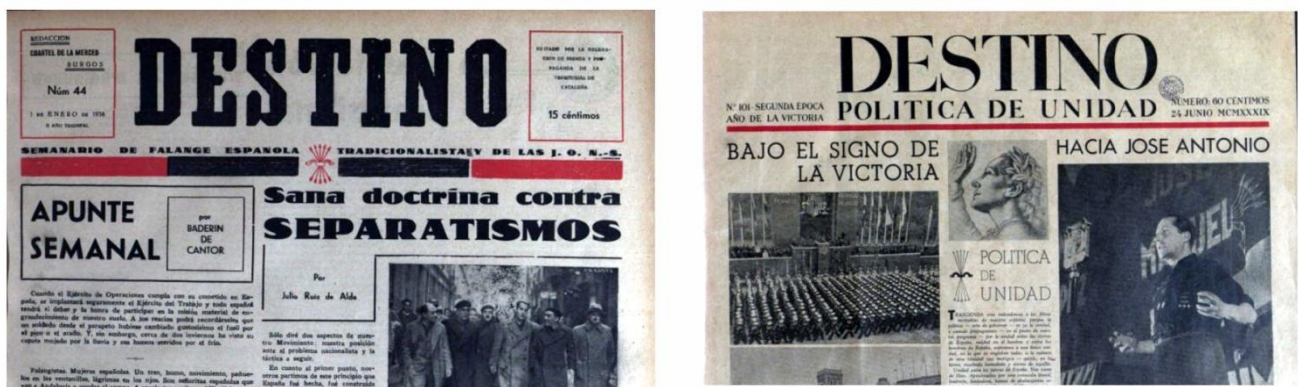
REDACCION
CUARTEL DE LA MERCED
BURGOS

Núm 44

1 DE ENERO DE 1938
II AÑO TRIUNFAL

DESTINO

EDITADO POR LA DELEGACION DE PRENSA Y PROPAGANDA DE LA TERRITORIAL DE CATALUÑA

15 céntimos

SEMANARIO DE FALANGE ESPAÑOLA TRADICIONALISTA Y DE LAS J. O. N.-S.

APUNTE SEMANAL

por BADERIN DE CANTOR

Sana doctrina contra SEPARATISMOS

Por Julio Ruiz de Alda

Cuando el Ejército de Operaciones cumpla con su cometido en España, se implantará seguramente el Ejército del Trabajo y todo español tendrá el deber y la honra de participar en la misión material de engrandecimiento de nuestro suelo. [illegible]

Sólo diré dos aspectos de nuestro Movimiento: nuestra posición ante el problema nacionalista y la táctica a seguir.

En cuanto al primer punto, nosotros partimos de ese principio que España fué hecha, fué construida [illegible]

Falangistas. Mujeres españolas. Un tren, bueno, movimiento, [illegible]

DESTINO
POLITICA DE UNIDAD

Nº 101 - SEGUNDA EPOCA
AÑO DE LA VICTORIA

NUMERO: 60 CENTIMOS
24 JUNIO MCMXXXIX

BAJO EL SIGNO DE LA VICTORIA

HACIA JOSE ANTONIO

POLITICA DE UNIDAD

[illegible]